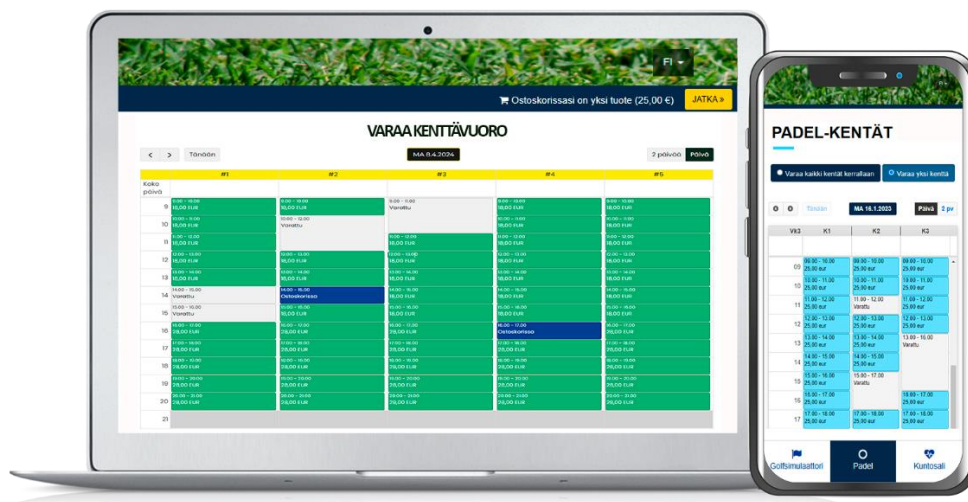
FI

Ostoskorissasi on yksi tuote (25,00 €) JATKA »

VARAA KENTTÄVUORO

< > Tänään MA 8.4.2024 2 päivää Päivä

| | #1 | #2 | #3 | #4 | #5 |
|---|---|---|---|---|---|
| Koko päivä | | | | | |
| 9 | 9.00 - 10.00 18,00 EUR | 9.00 - 10.00 18,00 EUR | 9.00 - 10.00 Varattu | 9.00 - 10.00 18,00 EUR | 9.00 - 10.00 18,00 EUR |
| 10 | 10.00 - 11.00 18,00 EUR | 10.00 - 12.00 Varattu | | 10.00 - 11.00 18,00 EUR | 10.00 - 11.00 18,00 EUR |
| 11 | 11.00 - 12.00 18,00 EUR | | 11.00 - 12.00 18,00 EUR | 11.00 - 12.00 18,00 EUR | 11.00 - 12.00 18,00 EUR |
| 12 | 12.00 - 13.00 18,00 EUR | 12.00 - 13.00 18,00 EUR | 12.00 - 13.00 18,00 EUR | 12.00 - 13.00 18,00 EUR | 12.00 - 13.00 18,00 EUR |
| 13 | 13.00 - 14.00 18,00 EUR | 13.00 - 14.00 18,00 EUR | 13.00 - 14.00 18,00 EUR | 13.00 - 14.00 18,00 EUR | 13.00 - 14.00 18,00 EUR |
| 14 | 14.00 - 15.00 Varattu | 14.00 - 15.00 Ostoskorissa | 14.00 - 15.00 18,00 EUR | 14.00 - 15.00 18,00 EUR | 14.00 - 15.00 18,00 EUR |
| 15 | 15.00 - 16.00 Varattu | 15.00 - 16.00 18,00 EUR | 15.00 - 16.00 18,00 EUR | 15.00 - 16.00 18,00 EUR | 15.00 - 16.00 18,00 EUR |
| 16 | 16.00 - 17.00 25,00 EUR | 16.00 - 17.00 25,00 EUR | 16.00 - 17.00 25,00 EUR | 16.00 - 17.00 Ostoskorissa | 16.00 - 17.00 25,00 EUR |
| 17 | 17.00 - 18.00 25,00 EUR | 17.00 - 18.00 25,00 EUR | 17.00 - 18.00 25,00 EUR | 17.00 - 18.00 25,00 EUR | 17.00 - 18.00 25,00 EUR |
| 18 | 18.00 - 19.00 25,00 EUR | 18.00 - 19.00 25,00 EUR | 18.00 - 19.00 25,00 EUR | 18.00 - 19.00 25,00 EUR | 18.00 - 19.00 25,00 EUR |
| 19 | 19.00 - 20.00 25,00 EUR | 19.00 - 20.00 25,00 EUR | 19.00 - 20.00 25,00 EUR | 19.00 - 20.00 25,00 EUR | 19.00 - 20.00 25,00 EUR |
| 20 | 20.00 - 21.00 25,00 EUR | 20.00 - 21.00 25,00 EUR | 20.00 - 21.00 25,00 EUR | 20.00 - 21.00 25,00 EUR | 20.00 - 21.00 25,00 EUR |
| 21 | | | | | |

PADEL-KENTÄT

Varaa kaikki kentät kerrallaan | Varaa yksi kenttä

Tänään MA 16.1.2023 Päivä 2 pv

| Vk3 | K1 | K2 | K3 |
|---|---|---|---|
| 09 | 09.00 - 10.00 25.00 eur | 09.00 - 10.00 25.00 eur | 09.00 - 10.00 25.00 eur |
| 10 | 10.00 - 11.00 25.00 eur | 10.00 - 11.00 25.00 eur | 10.00 - 11.00 25.00 eur |
| 11 | 11.00 - 12.00 25.00 eur | 11.00 - 12.00 Varattu | 11.00 - 12.00 25.00 eur |
| 12 | 12.00 - 13.00 25.00 eur | 12.00 - 13.00 25.00 eur | 12.00 - 13.00 25.00 eur |
| 13 | 13.00 - 14.00 25.00 eur | 13.00 - 14.00 25.00 eur | 13.00 - 16.00 Varattu |
| 14 | 14.00 - 15.00 25.00 eur | 14.00 - 15.00 25.00 eur | |
| 15 | 15.00 - 16.00 25.00 eur | 15.00 - 17.00 Varattu | |
| 16 | 16.00 - 17.00 25.00 eur | | 16.00 - 17.00 25.00 eur |
| 17 | 17.00 - 18.00 25.00 eur | 17.00 - 18.00 25.00 eur | 17.00 - 18.00 25.00 eur |

Golfsimulaattori | Padel | Kuntosali